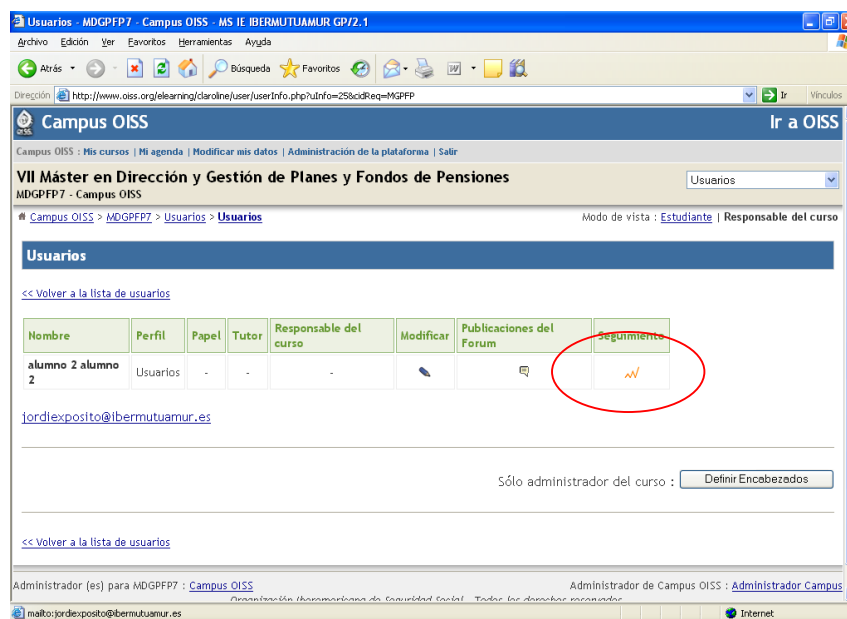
Usuarios - MDGPFP7 - Campus OISS - MS IE IBERMUTUAMUR GP/2.1

Archivo Edición Ver Favoritos Herramientas Ayuda

Atrás Búsqueda Favoritos

Dirección http://www.oiss.org/elearning/claroline/user/userInfo.php?uInfo=25&cidReq=MGPFP Ir Vínculos

Campus OISS

Ir a OISS

Campus OISS : Mis cursos | Mi agenda | Modificar mis datos | Administración de la plataforma | Salir

VII Máster en Dirección y Gestión de Planes y Fondos de Pensiones
MDGPFP7 - Campus OISS

Usuarios

Campus OISS > MDGPFP7 > Usuarios > Usuarios

Modo de vista : Estudiante | Responsable del curso

Usuarios

<< Volver a la lista de usuarios

| Nombre | Perfil | Papel | Tutor | Responsable del curso | Modificar | Publicaciones del Forum | Seguimiento |
|---|---|---|---|---|---|---|---|
| alumno 2 alumno 2 | Usuarios | - | - | - | | | |

jordiexposito@ibermutuamur.es

Sólo administrador del curso : Definir Encabezados

<< Volver a la lista de usuarios

Administrador (es) para MDGPFP7 : Campus OISS

Administrador de Campus OISS : Administrador Campus

Organización Iberoamericana de Seguridad Social - Todos los derechos reservados

mailto:jordiexposito@ibermutuamur.es

Internet